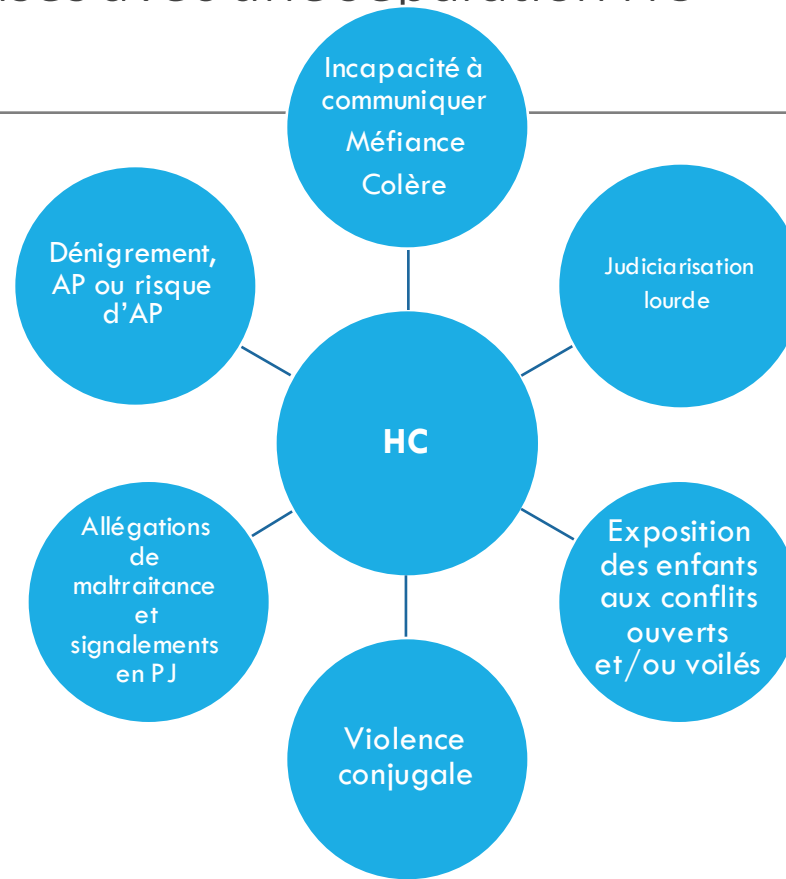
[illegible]

Incapacité à communiquer
Méfiance
Colère

Dénigrement, AP ou risque d'AP

Judiciarisation lourde

HC

Allégations de maltraitance et signalements en PJ

Exposition des enfants aux conflits ouverts et/ou voilés

Violence conjugale